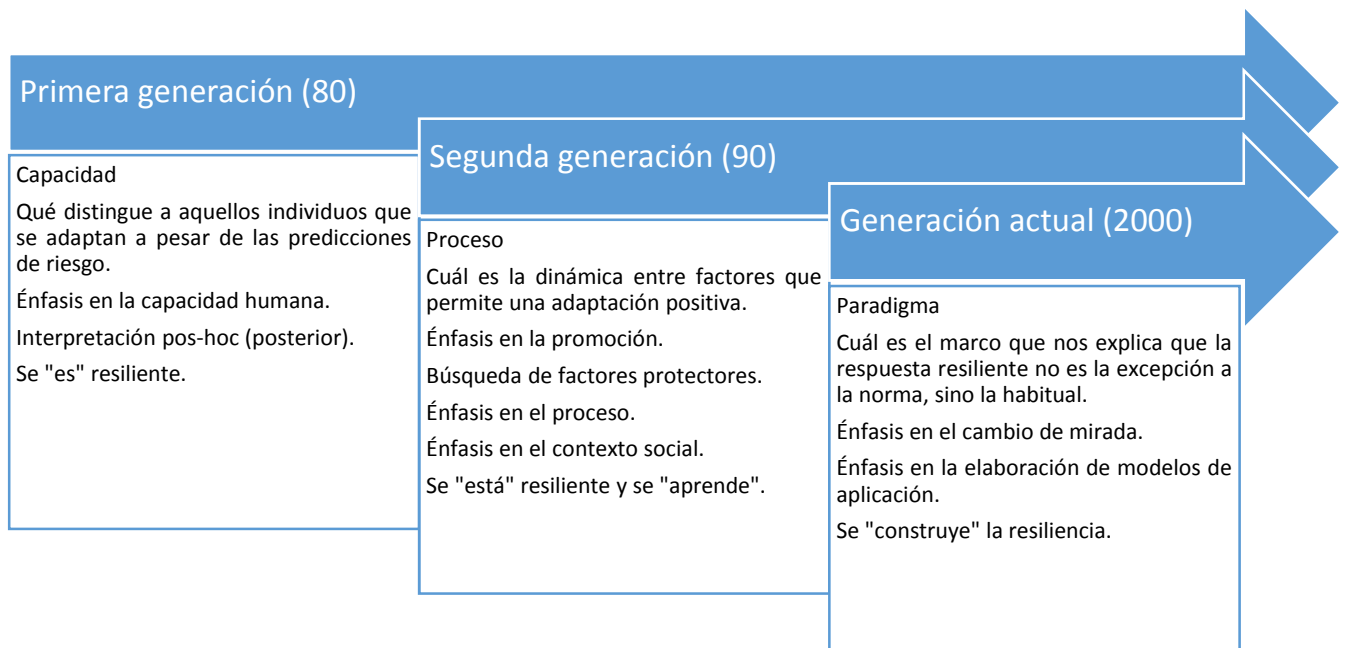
Primera generación (80)

Capacidad

Qué distingue a aquellos individuos que se adaptan a pesar de las predicciones de riesgo.

Énfasis en la capacidad humana.

Interpretación pos-hoc (posterior).

Se "es" resiliente.

Segunda generación (90)

Proceso

Cuál es la dinámica entre factores que permite una adaptación positiva.

Énfasis en la promoción.

Búsqueda de factores protectores.

Énfasis en el proceso.

Énfasis en el contexto social.

Se "está" resiliente y se "aprende".

Generación actual (2000)

Paradigma

Cuál es el marco que nos explica que la respuesta resiliente no es la excepción a la norma, sino la habitual.

Énfasis en el cambio de mirada.

Énfasis en la elaboración de modelos de aplicación.

Se "construye" la resiliencia.